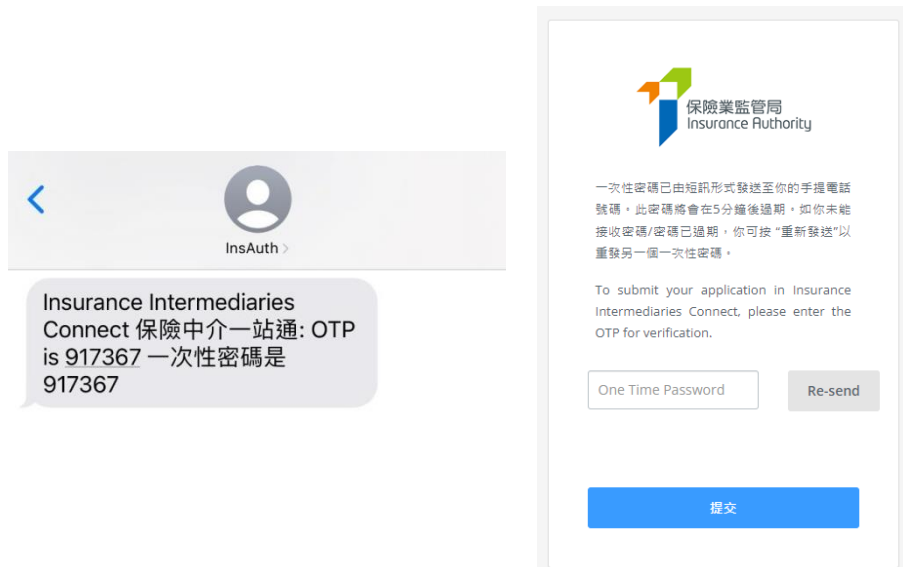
InsAuth

Insurance Intermediaries Connect 保險中介一站通: OTP is 917367 一次性密碼是 917367

保險業監管局
Insurance Authority

一次性密碼已由短訊形式發送至你的手提電話號碼，此密碼將會在5分鐘後過期。如你未能接收密碼/密碼已過期，你可按 "重新發送"以重發另一個一次性密碼。

To submit your application in Insurance Intermediaries Connect, please enter the OTP for verification.

One Time Password

Re-send

提交